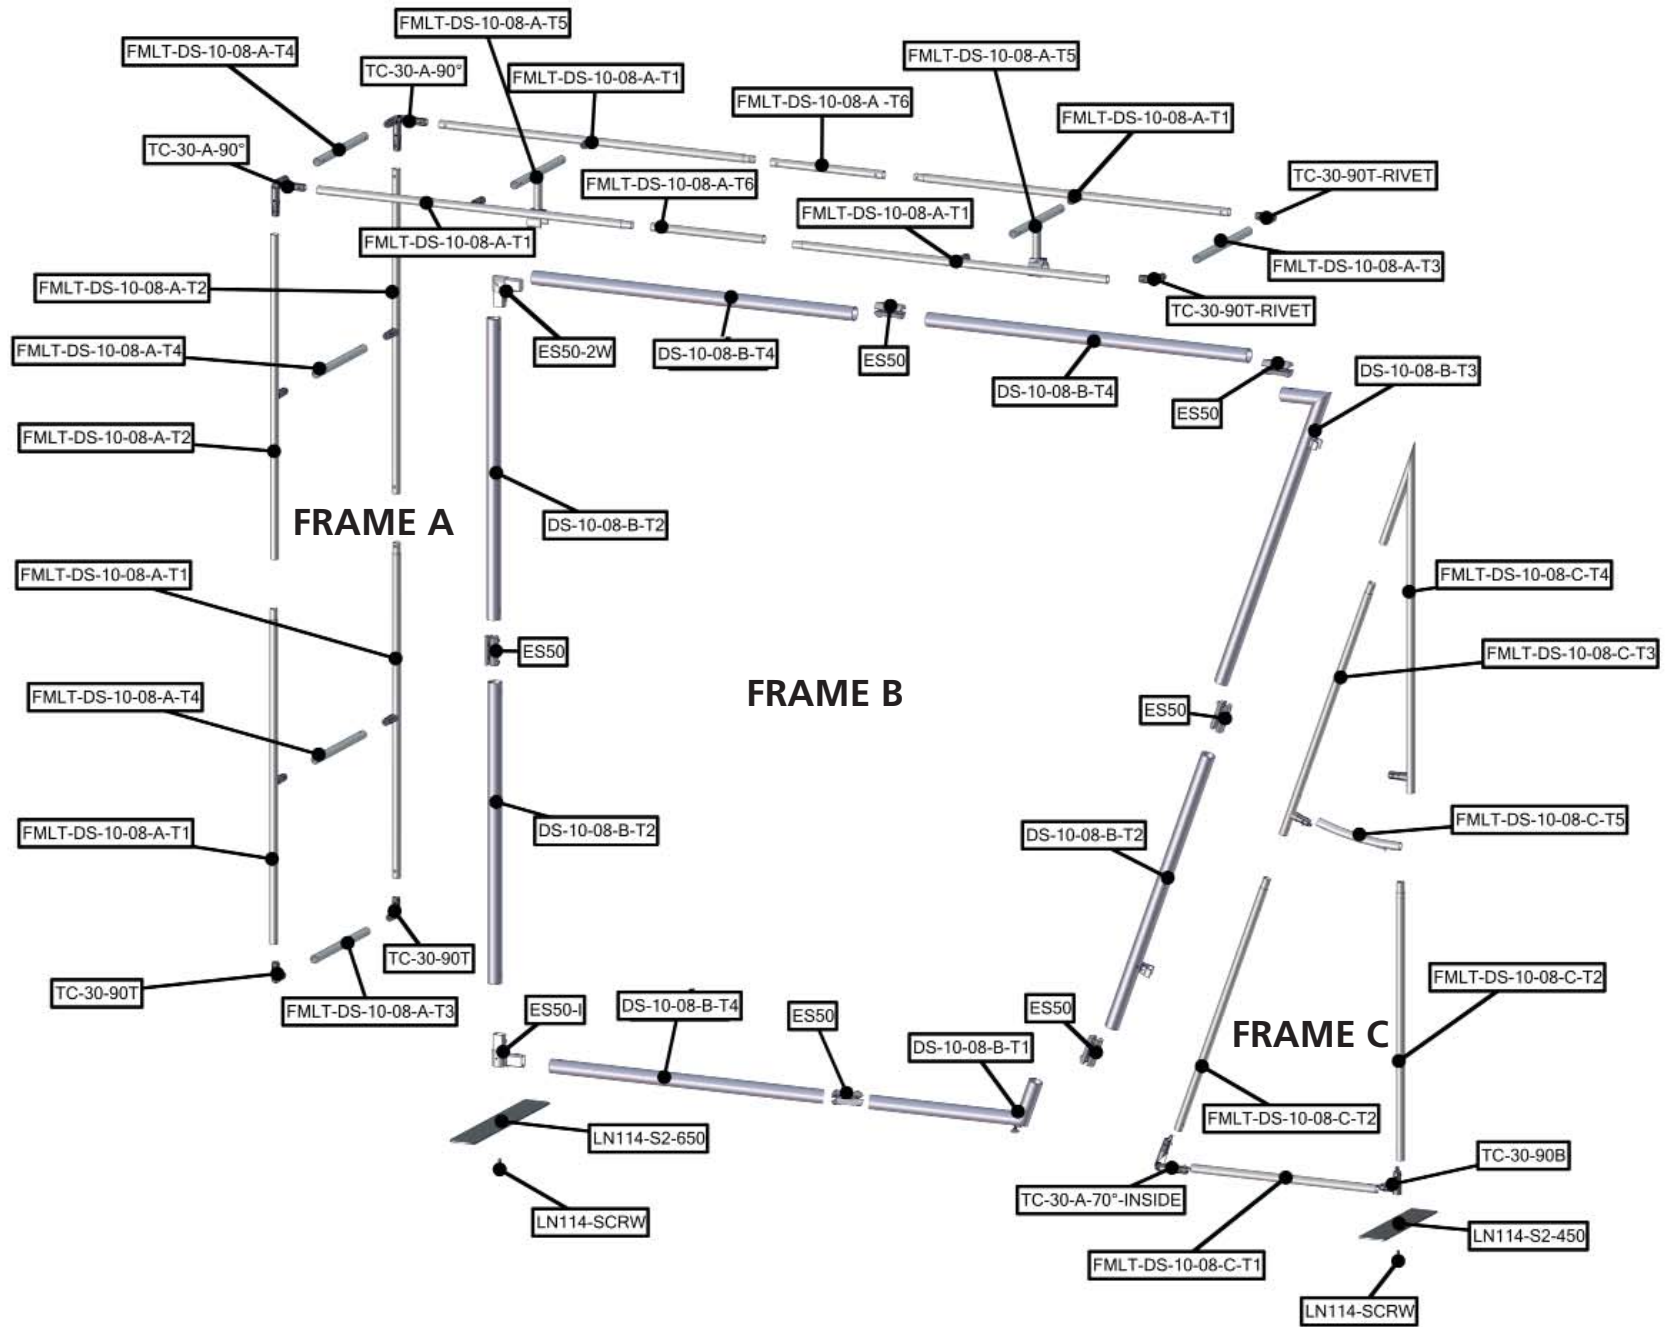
FMLT-DS-10-08-A-T5
FMLT-DS-10-08-A-T4
TC-30-A-90°
FMLT-DS-10-08-A-T1
FMLT-DS-10-08-A-T5
FMLT-DS-10-08-A -T6
FMLT-DS-10-08-A-T1
TC-30-A-90°
TC-30-90T-RIVET
FMLT-DS-10-08-A-T6
FMLT-DS-10-08-A-T1
FMLT-DS-10-08-A-T1
FMLT-DS-10-08-A-T3
FMLT-DS-10-08-A-T2
TC-30-90T-RIVET
ES50-2W
DS-10-08-B-T4
ES50
FMLT-DS-10-08-A-T4
DS-10-08-B-T4
DS-10-08-B-T3
ES50
FMLT-DS-10-08-A-T2
FRAME A
DS-10-08-B-T2
FMLT-DS-10-08-C-T4
FMLT-DS-10-08-A-T1
FMLT-DS-10-08-C-T3
ES50
FRAME B
ES50
FMLT-DS-10-08-A-T4
FMLT-DS-10-08-C-T5
FMLT-DS-10-08-A-T1
DS-10-08-B-T2
DS-10-08-B-T2
TC-30-90T
FMLT-DS-10-08-C-T2
TC-30-90T
FMLT-DS-10-08-A-T3
ES50-I
DS-10-08-B-T4
ES50
ES50
DS-10-08-B-T1
FRAME C
LN114-S2-650
FMLT-DS-10-08-C-T2
TC-30-90B
TC-30-A-70°-INSIDE
LN114-SCRW
LN114-S2-450
FMLT-DS-10-08-C-T1
LN114-SCRW